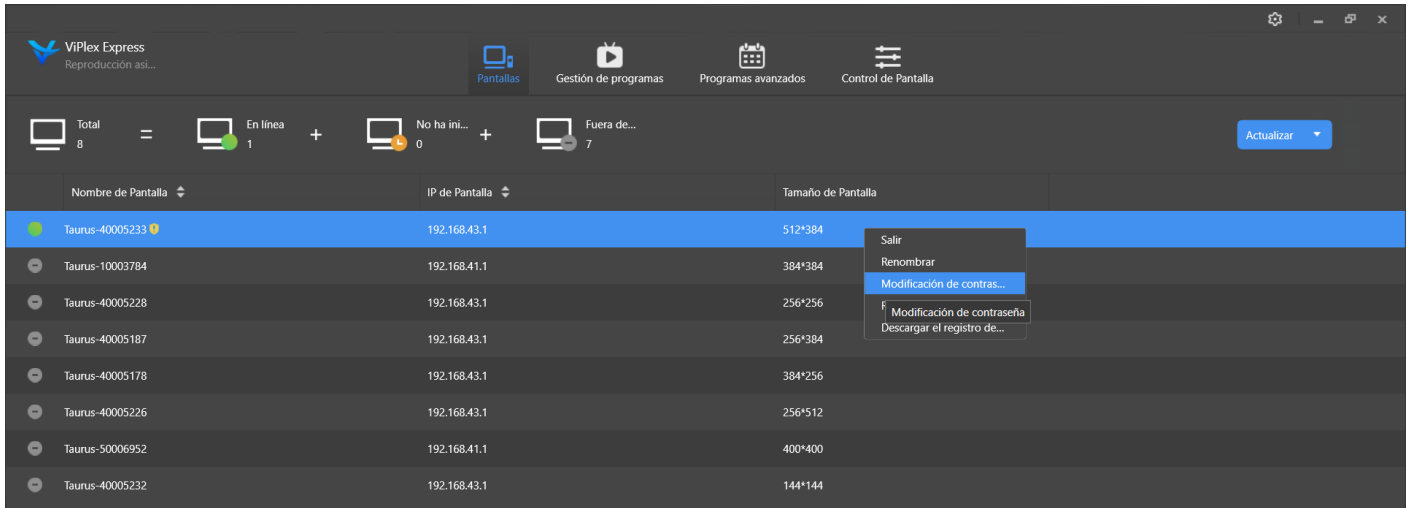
ViPlex Express
Reproducción asi...

Pantallas
Gestión de programas
Programas avanzados
Control de Pantalla

Total
8
=
En línea
1
+
No ha ini...
0
+
Fuera de...
7

Actualizar

| Nombre de Pantalla | IP de Pantalla | Tamaño de Pantalla |
|---|---|---|
| Taurus-40005233 | 192.168.43.1 | 512*384 |
| Taurus-10003784 | 192.168.41.1 | 384*384 |
| Taurus-40005228 | 192.168.43.1 | 256*256 |
| Taurus-40005187 | 192.168.43.1 | 256*384 |
| Taurus-40005178 | 192.168.43.1 | 384*256 |
| Taurus-40005226 | 192.168.43.1 | 256*512 |
| Taurus-50006952 | 192.168.41.1 | 400*400 |
| Taurus-40005232 | 192.168.43.1 | 144*144 |

Salir
Renombrar
Modificación de contras...
R
Descargar el registro de...
Modificación de contraseña